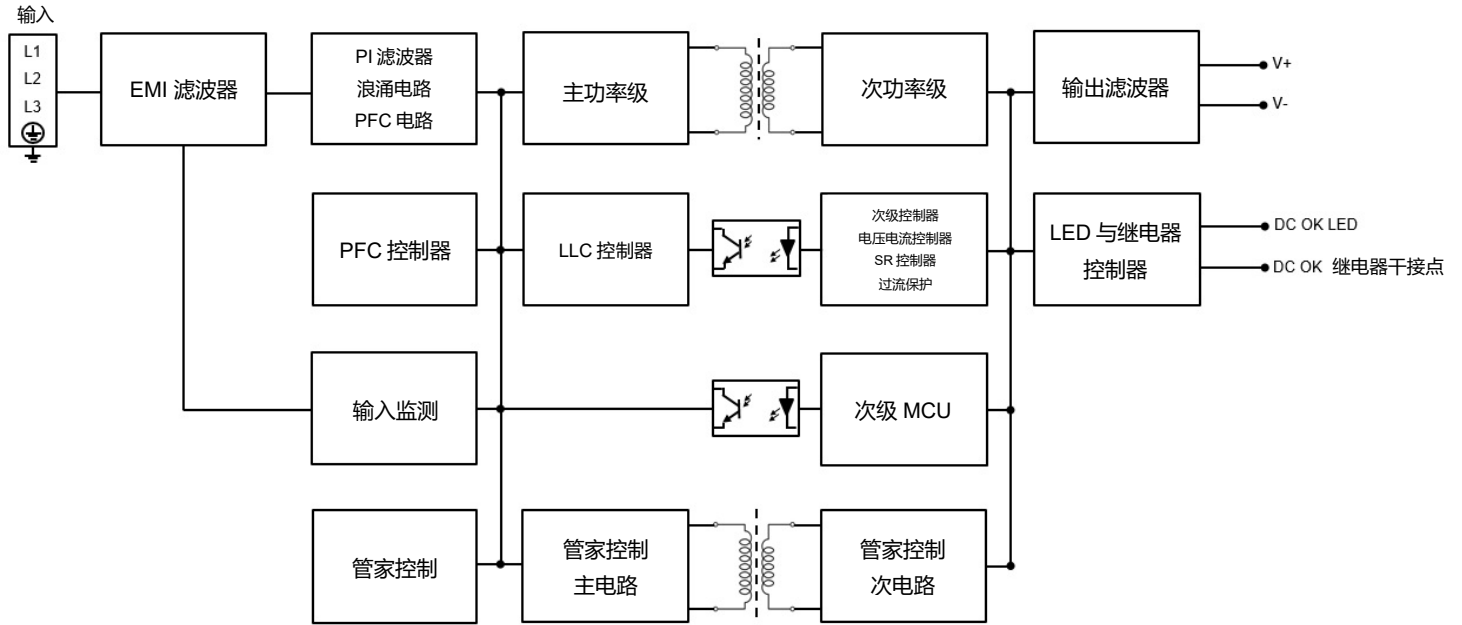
输入

L1
L2
L3

EMI 滤波器

PI 滤波器
浪涌电路
PFC 电路

主功率级

次功率级

输出滤波器

V+
V-

PFC 控制器

LLC 控制器

次级控制器
电压电流控制器
SR 控制器
过流保护

LED 与继电器
控制器

DC OK LED
DC OK 继电器干接点

输入监测

次级 MCU

管家控制

管家控制
主电路

管家控制
次电路